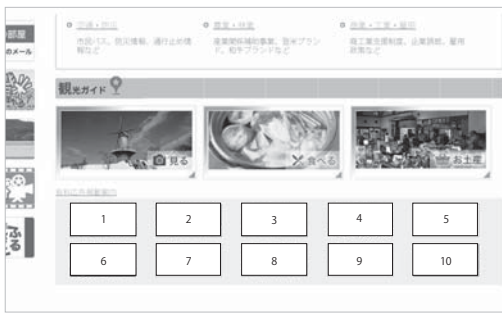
部屋
のメール

交通・防災
市政バス、観光情報、通行止め情報など

農業・林業
農業関係補助事業、営林プランド、和牛ブランドなど

商業・工業・雇用
商工業支援制度、企業誘致、雇用政策など

観光ガイド

見る
食べる
お土産

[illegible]

| 1 | 2 | 3 | 4 | 5 |
|---|---|---|---|---|
| 6 | 7 | 8 | 9 | 10 |